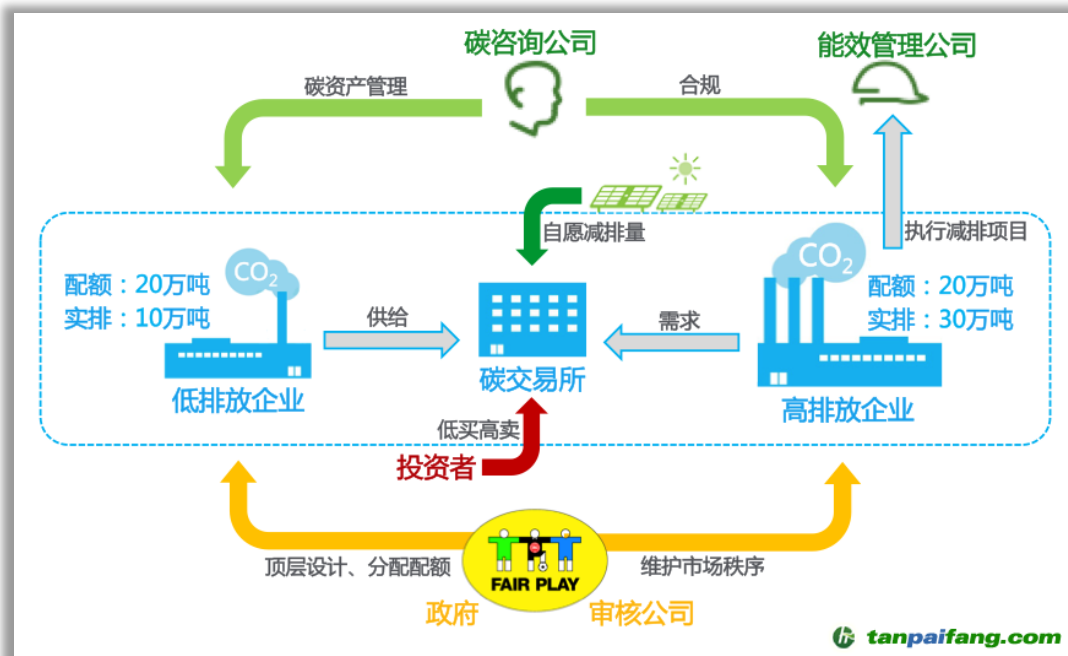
碳咨询公司

能效管理公司

碳资产管理

合规

自愿减排量

执行减排项目

$CO_2$

$CO_2$

配额：20万吨
实排：10万吨

配额：20万吨
实排：30万吨

供给

需求

低排放企业

碳交易所

高排放企业

低买高卖

投资者

顶层设计、分配配额

FAIR PLAY

维护市场秩序

政府

审核公司

tanpaifang.com